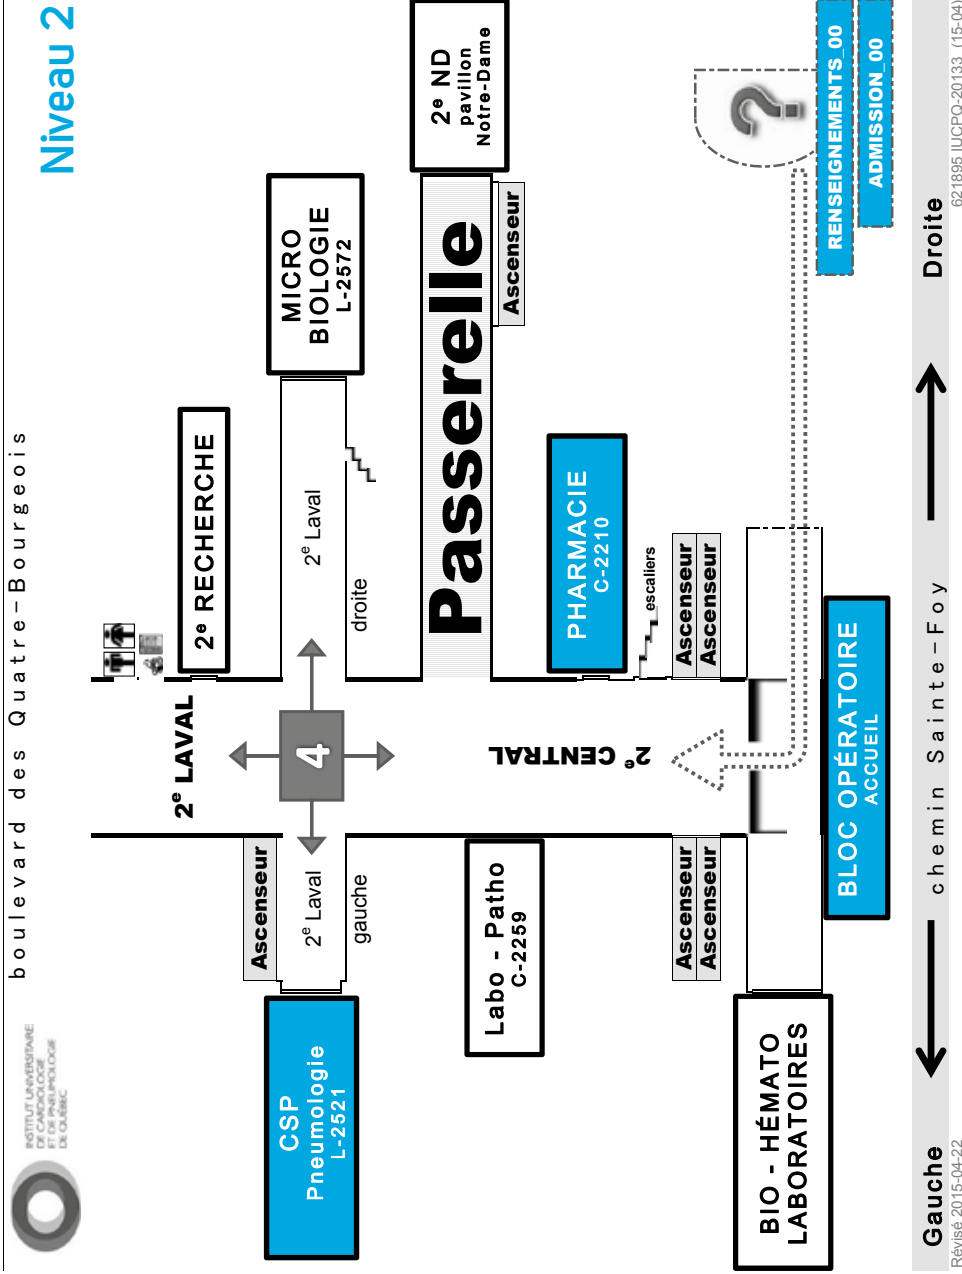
Niveau 2

INSTITUT UNIVERSITAIRE DE CARDIOLOGIE ET DE PNEUMOLOGIE DE QUÉBEC

b o u l e v a r d d e s Q u a t r e – B o u r g e o i s

CSP
Pneumologie
L-2521

Ascenseur

2$^e$ Laval

gauche

2$^e$ LAVAL

4

2$^e$ RECHERCHE

2$^e$ Laval

droite

MICRO
BIOLOGIE
L-2572

Passerelle

Ascenseur

2$^e$ ND
pavillon
Notre-Dame

Labo - Patho
C-2259

2$^e$ CENTRAL

PHARMACIE
C-2210

escaliers

Ascenseur
Ascenseur

Ascenseur
Ascenseur

BIO - HÉMATO
LABORATOIRES

BLOC OPÉRATOIRE
ACCUEIL

RENSEIGNEMENTS_00

ADMISSION_00

Gauche

c h e m i n S a i n t e – F o y

Droite

Révisé 2015-04-22

621895 IUCPQ-20133 (15-04)